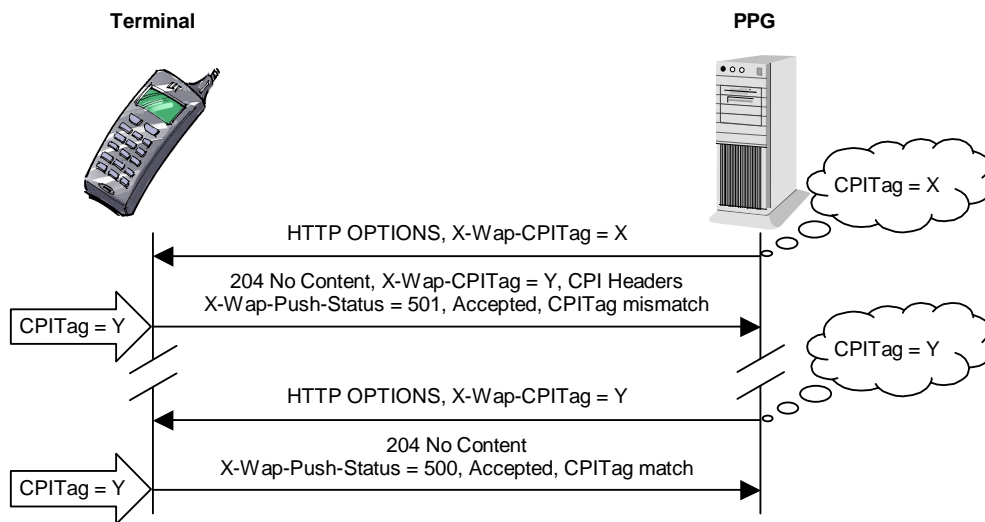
Terminal

PPG

CPITag = X

HTTP OPTIONS, X-Wap-CPITag = X

204 No Content, X-Wap-CPITag = Y, CPI Headers
X-Wap-Push-Status = 501, Accepted, CPITag mismatch

CPITag = Y

CPITag = Y

HTTP OPTIONS, X-Wap-CPITag = Y

204 No Content
X-Wap-Push-Status = 500, Accepted, CPITag match

CPITag = Y